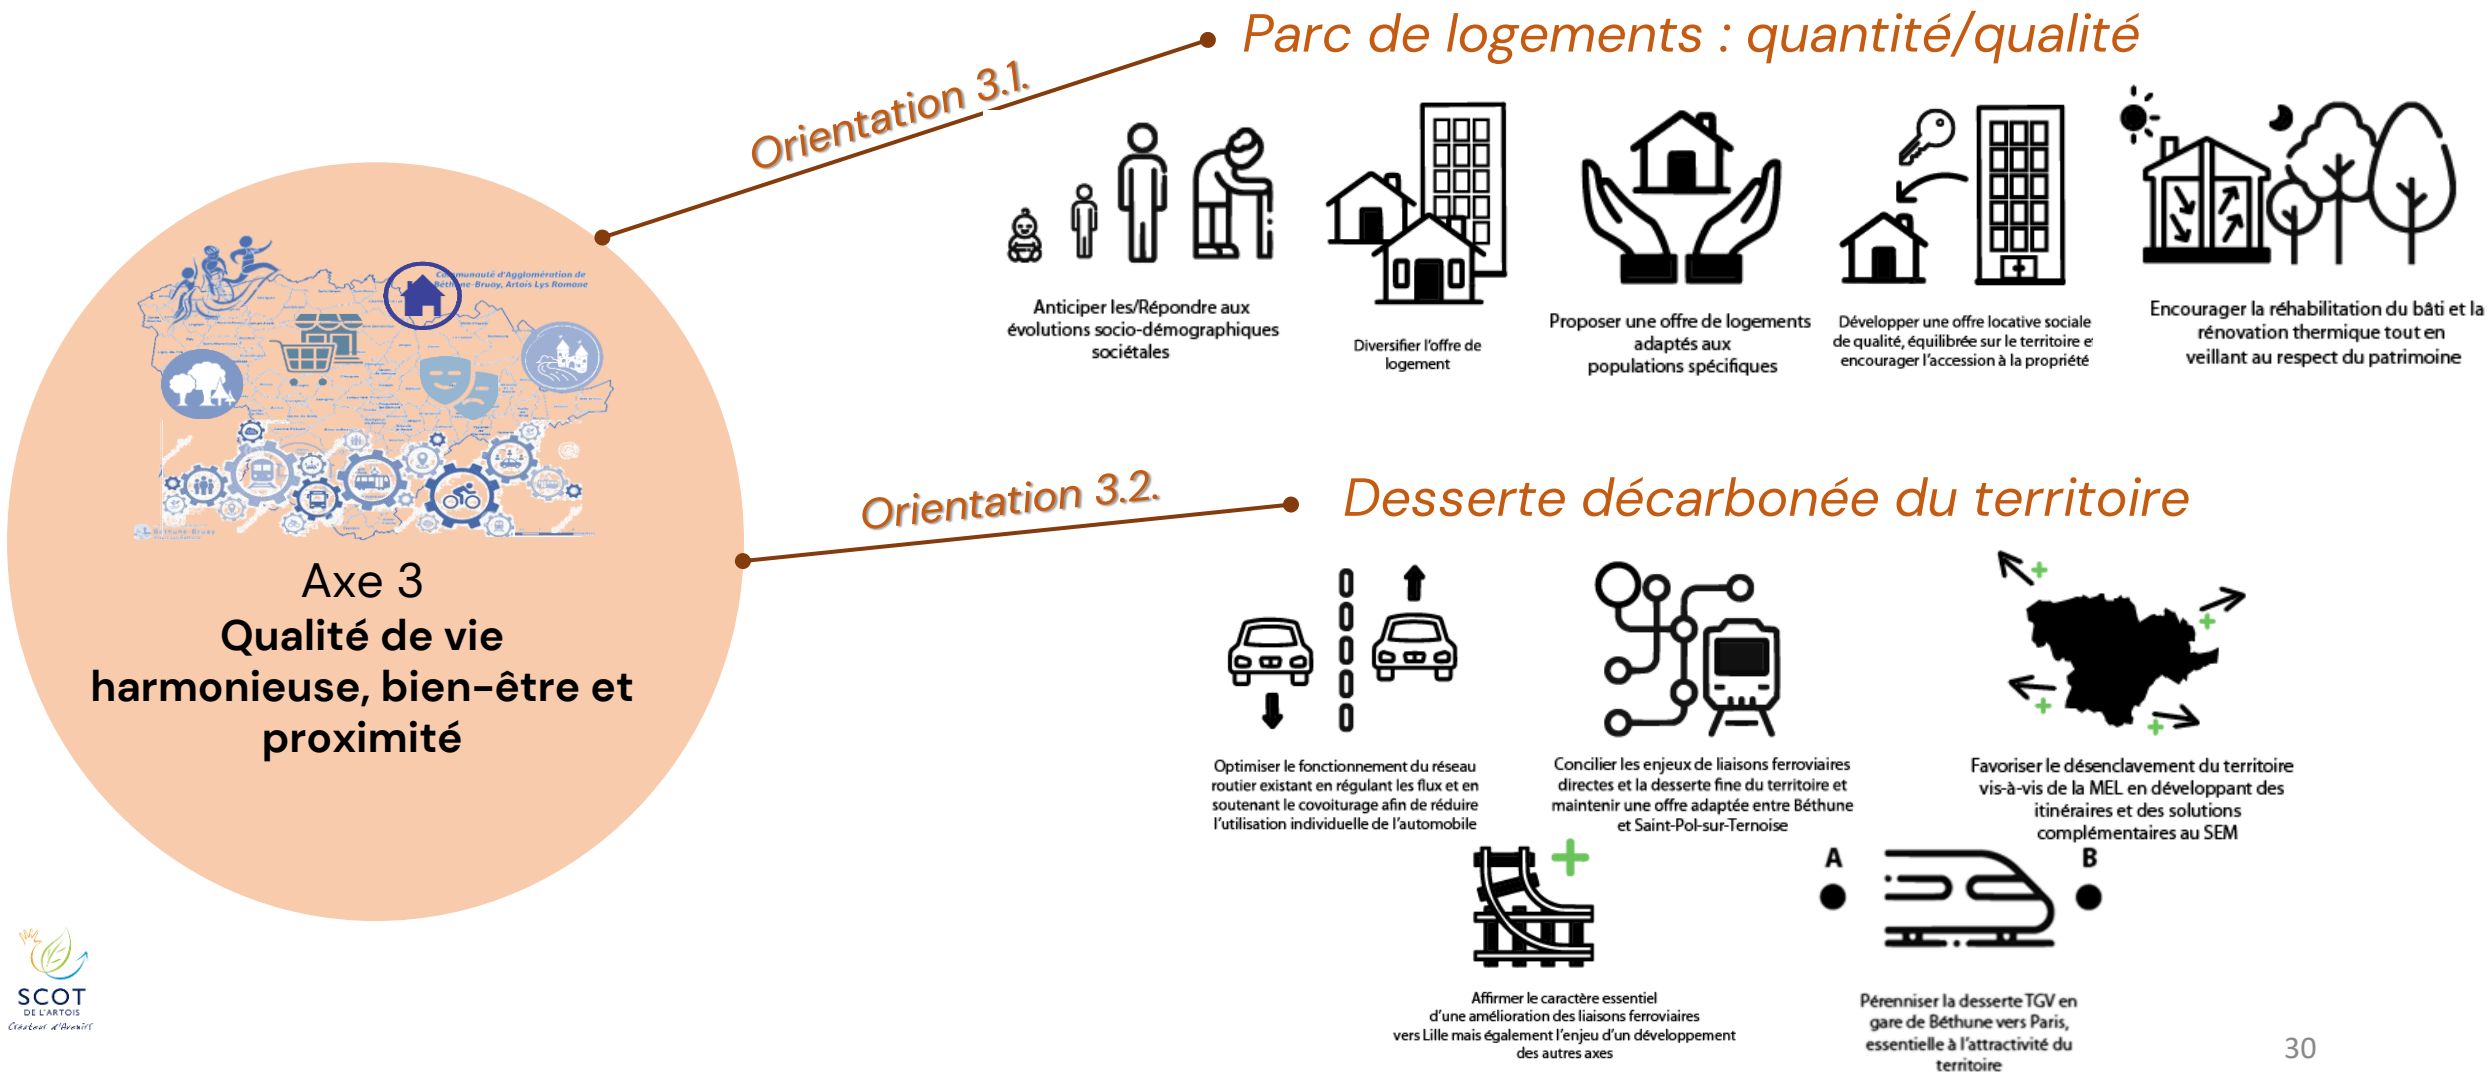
Orientation 3.1.

Parc de logements : quantité/qualité

Communauté d'Agglomération de Béthune-Bruay, Artois Lys Romane

Anticiper les/Répondre aux évolutions socio-démographiques sociétales

Diversifier l'offre de logement

Proposer une offre de logements adaptés aux populations spécifiques

Développer une offre locative sociale de qualité, équilibrée sur le territoire et encourager l'accession à la propriété

Encourager la réhabilitation du bâti et la rénovation thermique tout en veillant au respect du patrimoine

Axe 3
Qualité de vie harmonieuse, bien-être et proximité

Orientation 3.2.

Desserte décarbonée du territoire

Optimiser le fonctionnement du réseau routier existant en régulant les flux et en soutenant le covoiturage afin de réduire l'utilisation individuelle de l'automobile

Concilier les enjeux de liaisons ferroviaires directes et la desserte fine du territoire et maintenir une offre adaptée entre Béthune et Saint-Pol-sur-Ternoise

Favoriser le désenclavement du territoire vis-à-vis de la MEL en développant des itinéraires et des solutions complémentaires au SEM

A

B

Affirmer le caractère essentiel d'une amélioration des liaisons ferroviaires vers Lille mais également l'enjeu d'un développement des autres axes

Pérenniser la desserte TGV en gare de Béthune vers Paris, essentielle à l'attractivité du territoire

SCOT DE L'ARTOIS
Créateur d'Avenirs

30